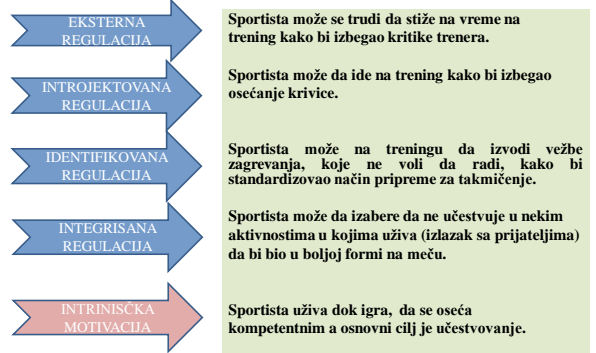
EKSTERNA REGULACIJA

Sportista može se trudi da stiže na vreme na trening kako bi izbegao kritike trenera.

INTROJEKTOVANA REGULACIJA

Sportista može da ide na trening kako bi izbegao osećanje krivice.

IDENTIFIKOVANA REGULACIJA

Sportista može na treningu da izvodi vežbe zagrevanja, koje ne voli da radi, kako bi standardizovao način pripreme za takmičenje.

INTEGRISANA REGULACIJA

Sportista može da izabere da ne učestvuje u nekim aktivnostima u kojima uživa (izlazak sa prijateljima) da bi bio u boljoj formi na meču.

INTRINISČKA MOTIVACIJA

Sportista uživa dok igra, da se oseća kompetentnim a osnovni cilj je učestvovanje.